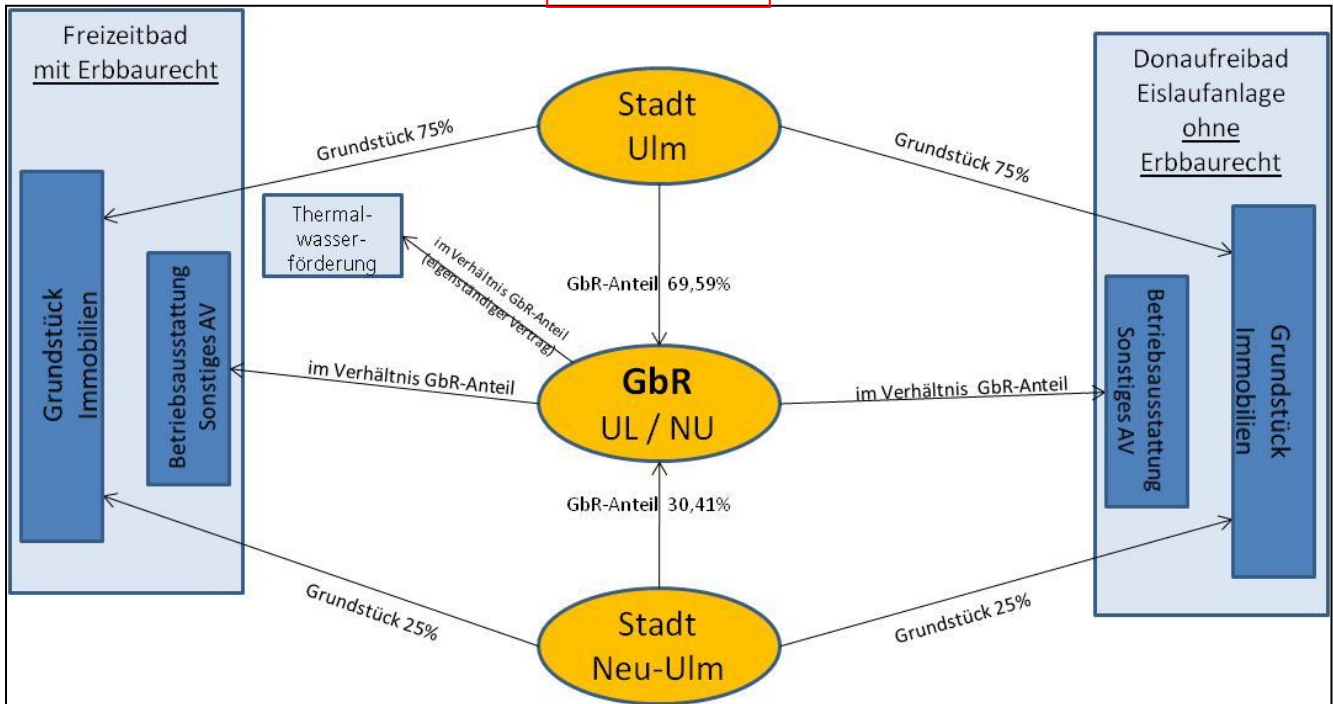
Freizeitbad
mit Erbbaurecht

Grundstück
Immobilien

Betriebsausstattung
Sonstiges AV

Thermalwasserförderung

Stadt
Ulm

Grundstück 75%

Grundstück 75%

GbR-Anteil 69,59%

im Verhältnis GbR-Anteil
(eigenständiger Vertrag)

im Verhältnis GbR-Anteil

GbR
UL / NU

im Verhältnis GbR-Anteil

GbR-Anteil 30,41%

Stadt
Neu-Ulm

Grundstück 25%

Grundstück 25%

Donaufreibad
Eislaufanlage
ohne
Erbbaurecht

Betriebsausstattung
Sonstiges AV

Grundstück
Immobilien